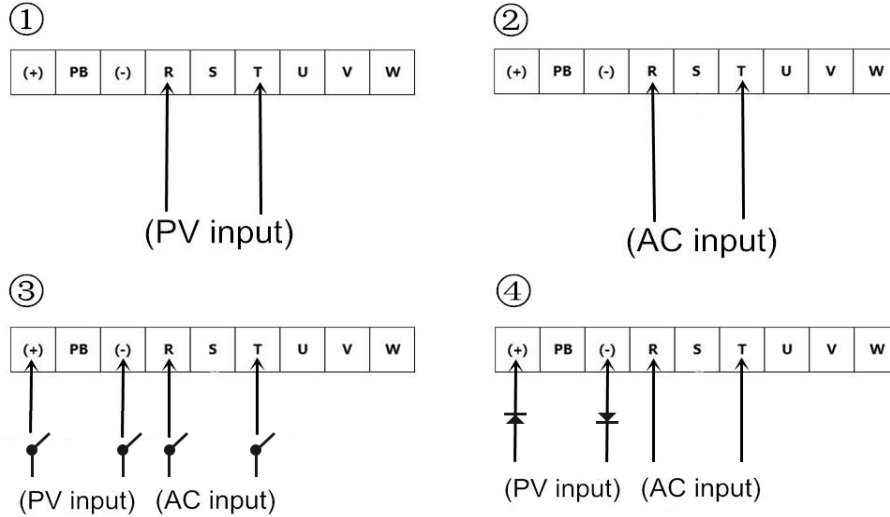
①

| (+) | PB | (-) | R | S | T | U | V | W |
|---|---|---|---|---|---|---|---|---|

(PV input)

②

| (+) | PB | (-) | R | S | T | U | V | W |
|---|---|---|---|---|---|---|---|---|

(AC input)

③

| (+) | PB | (-) | R | S | T | U | V | W |
|---|---|---|---|---|---|---|---|---|

(PV input) (AC input)

④

| (+) | PB | (-) | R | S | T | U | V | W |
|---|---|---|---|---|---|---|---|---|

(PV input) (AC input)